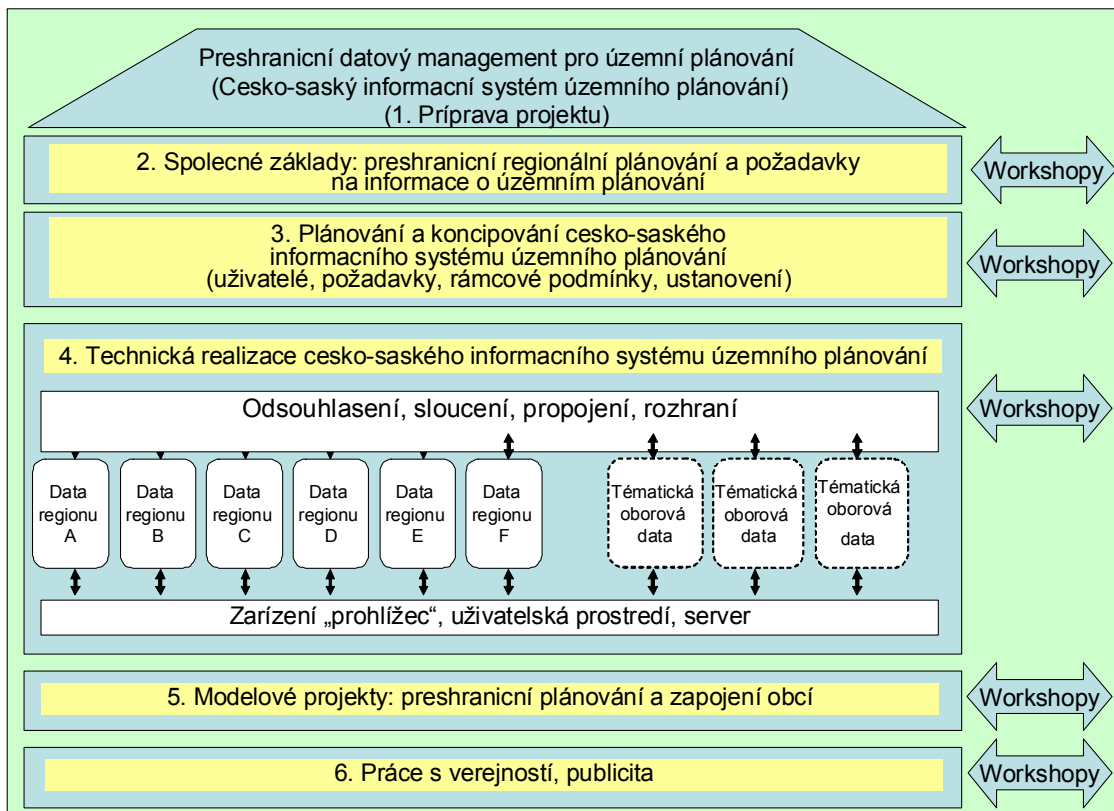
Preshranicní datový management pro územní plánování
(Cesko-saský informacní systém územního plánování)
(1. Príprava projektu)

2. Spolecné základy: preshranicní regionální plánování a požadavky na informace o územním plánování

Workshopy

3. Plánování a koncipování cesko-saského informacního systému územního plánování
(uživatelé, požadavky, rámcové podmínky, ustanovení)

Workshopy

4. Technická realizace cesko-saského informacního systému územního plánování

Workshopy

Odsouhlasení, sloucení, propojení, rozhraní

Data regionu A

Data regionu B

Data regionu C

Data regionu D

Data regionu E

Data regionu F

Tématická oborová data

Tématická oborová data

Tématická oborová data

Zarízení „prohlížec", uživatelská prostredí, server

5. Modelové projekty: preshranicní plánování a zapojení obcí

Workshopy

6. Práce s verejností, publicita

Workshopy